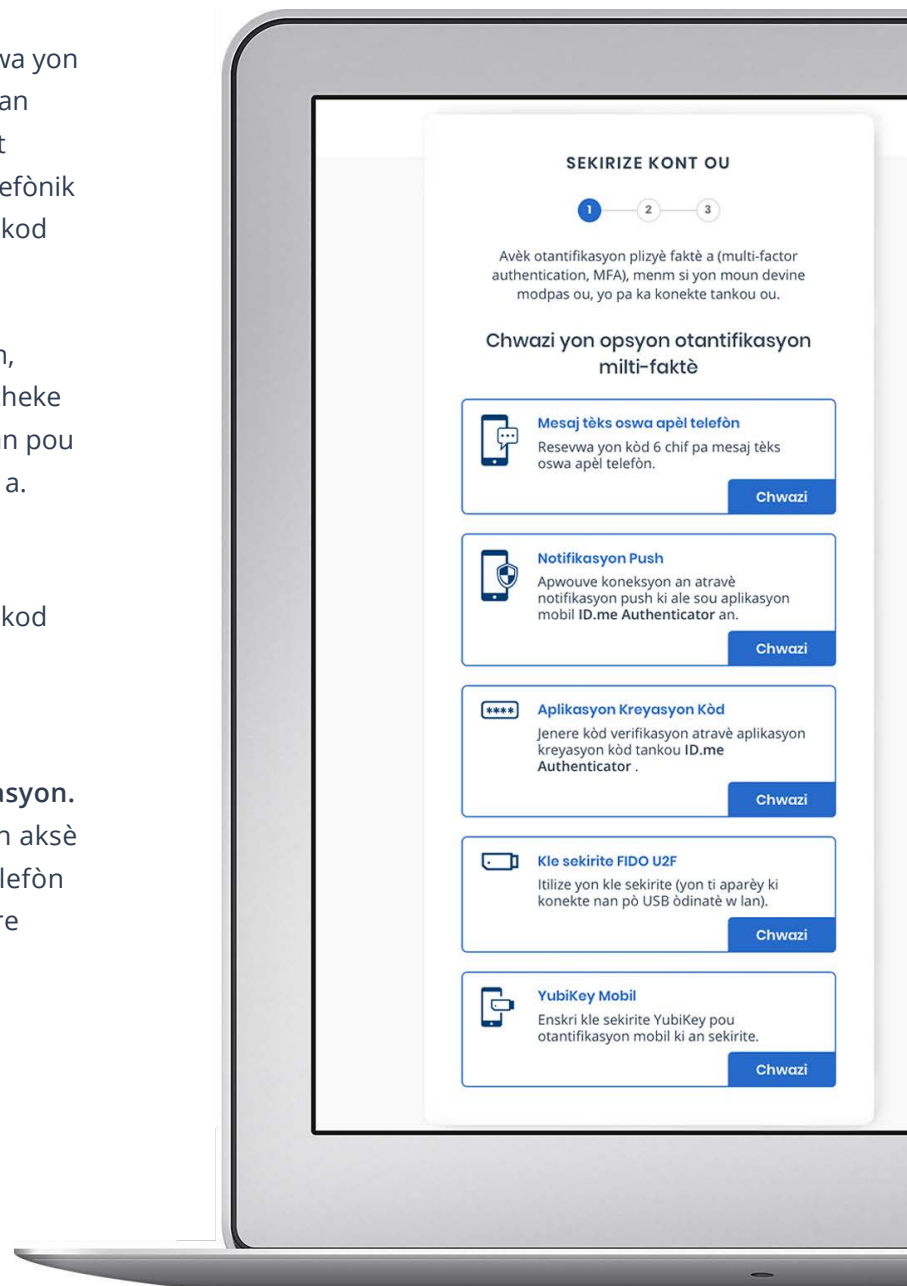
wa yon
an
t
efònik
kod

n,
heke
on pou
a.

kod

asyon.
n aksè
lefòn
re

SEKIRIZE KONT OU

1 2 3

Avèk otantifikasyon plizyè faktè a (multi-factor authentication, MFA), menm si yon moun devine modpas ou, yo pa ka konekte tankou ou.

Chwazi yon opsyon otantifikasyon milti-faktè

Mesaj tèks oswa apèl telefòn
Resevwa yon kòd 6 chif pa mesaj tèks oswa apèl telefòn.
Chwazi

Notifikasyon Push
Apwouve koneksyon an atravè notifikasyon push ki ale sou aplikasyon mobil ID.me Authenticator an.
Chwazi

****
Aplikasyon Kreyasyon Kòd
Jenere kòd verifikasyon atravè aplikasyon kreyasyon kòd tankou ID.me Authenticator .
Chwazi

Kle sekirite FIDO U2F
Itilize yon kle sekirite (yon ti aparèy ki konekte nan pò USB òdinatè w lan).
Chwazi

YubiKey Mobil
Enskri kle sekirite YubiKey pou otantifikasyon mobil ki an sekirite.
Chwazi